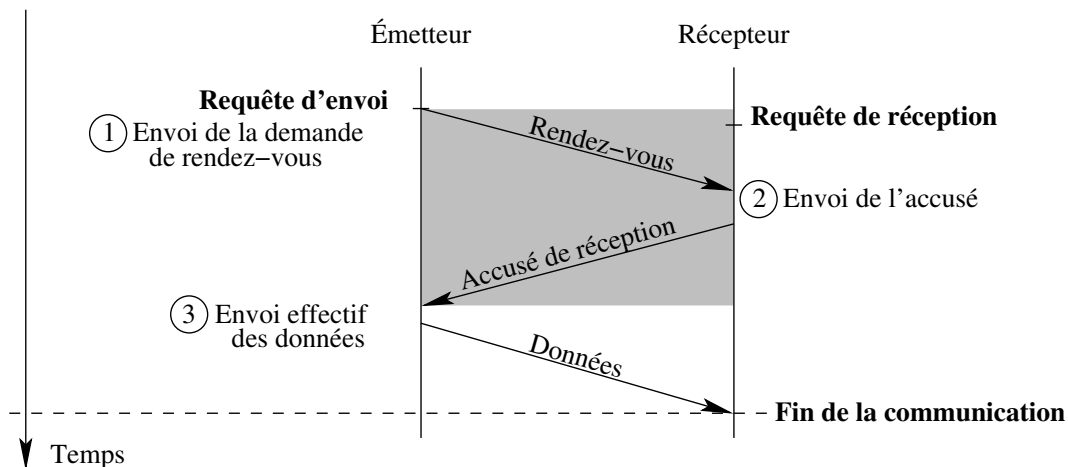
Émetteur

Récepteur

**Requête d'envoi**

**Requête de réception**

1 Envoi de la demande de rendez-vous

Rendez-vous

2 Envoi de l'accusé

Accusé de réception

3 Envoi effectif des données

Données

**Fin de la communication**

Temps